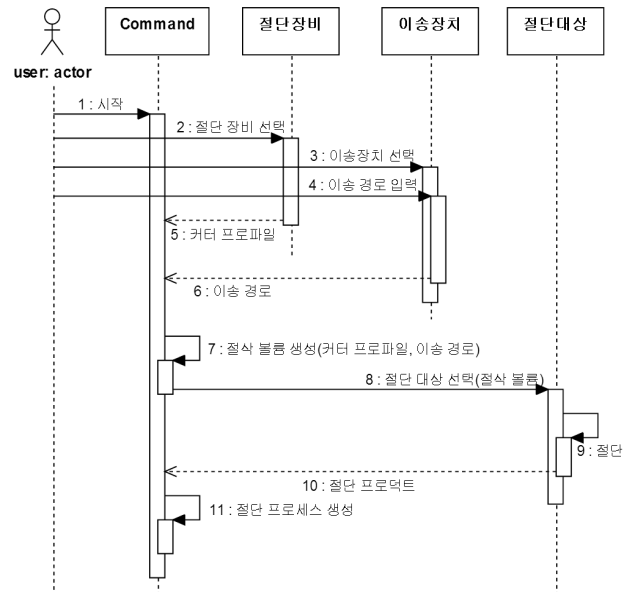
user: actor

Command

절단장비

이송장치

절단대상

1 : 시작

2 : 절단 장비 선택

3 : 이송장치 선택

4 : 이송 경로 입력

5 : 커터 프로파일

6 : 이송 경로

7 : 절삭 볼륨 생성(커터 프로파일, 이송 경로)

8 : 절단 대상 선택(절삭 볼륨)

9 : 절단

10 : 절단 프로덕트

11 : 절단 프로세스 생성